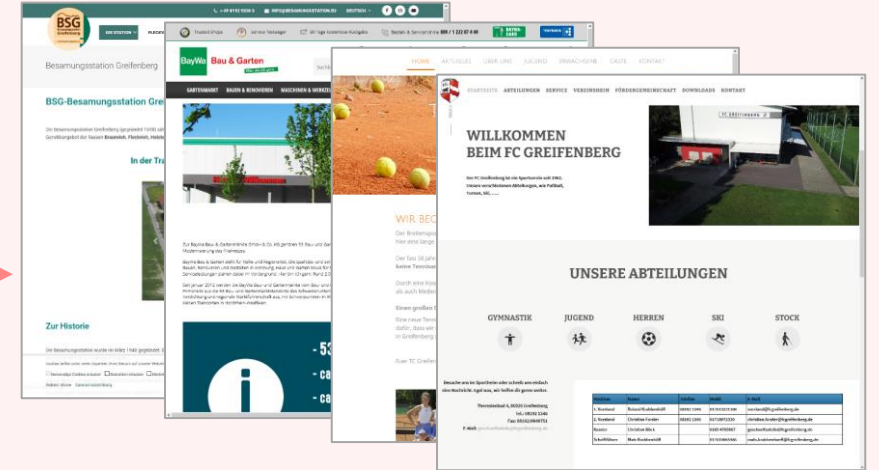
BSG Greifenberg

+49 8192 9330-0 | INFO@BESAMUNGSSTATION.EU | DEUTSCH

Besamungsstation Greifenberg

BSG-Besamungsstation Grei

In der Tra

Zur Historie

BayWa Bau & Garten

Trusted Shops | Service Telefon | 

GARTENMARKT | BAUEN & RENOVIEREN | MASCHINEN & WERKZE

- 53
- ca
- ca

HOME | AKTUELLES | ÜBER UNS | JUGEND | ERWACHSENE | GÄSTE | KONTAKT

WIR BE

STARTSEITE | ABTEILUNGEN | SERVICE | VEREINSHEIM | FÖRDERGEMEINSCHAFT | DOWNLOADS | KONTAKT

WILLKOMMEN BEIM FC GREIFENBERG

FC GREIFENBERG

UNSERE ABTEILUNGEN

GYMNASTIK | JUGEND | HERREN | SKI | STOCK

| Position | Name | Telefon | Mobil | E-Mail |
|---|---|---|---|---|
| 1. Vorstand | Roland Kraibenhaidt | | | vorstand@fc-greifenberg.de |
| 2. Vorstand | Christian Funder | | | christian.funder@fc-greifenberg.de |
| Kassier | Christian Illert | | | |
| Schriftführer | Mats Kraibenhaidt | | | |